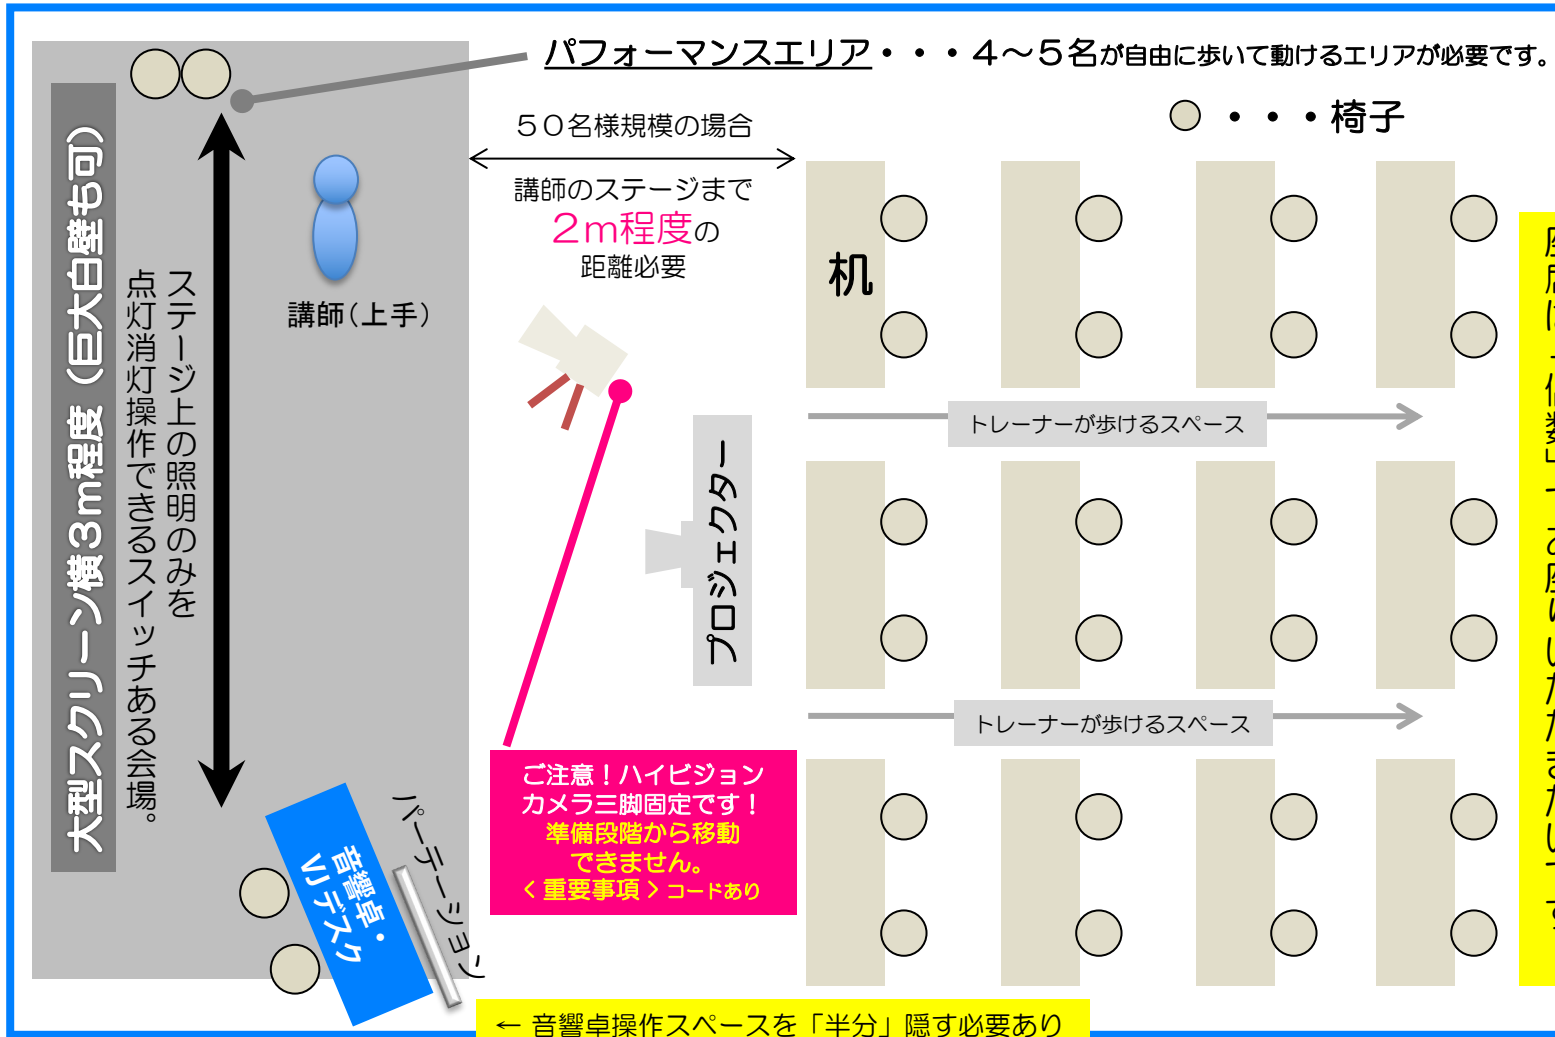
パフォーマンスエリア・・・４～５名が自由に歩いて動けるエリアが必要です。

・・・椅子

５０名様規模の場合

講師のステージまで
２m程度の
距離必要

大型スクリーン横３m程度（巨大白壁も可）

ステージ上の照明のみを
点灯消灯操作できるスイッチある会場。

講師（上手）

机

トレーナーが歩けるスペース

トレーナーが歩けるスペース

プロジェクター

ご注意！ハイビジョン
カメラ三脚固定です！
準備段階から移動
できません。
＜重要事項＞コードあり

音響卓・
VJデスク

パーテーション

← 音響卓操作スペースを「半分」隠す必要あり

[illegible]